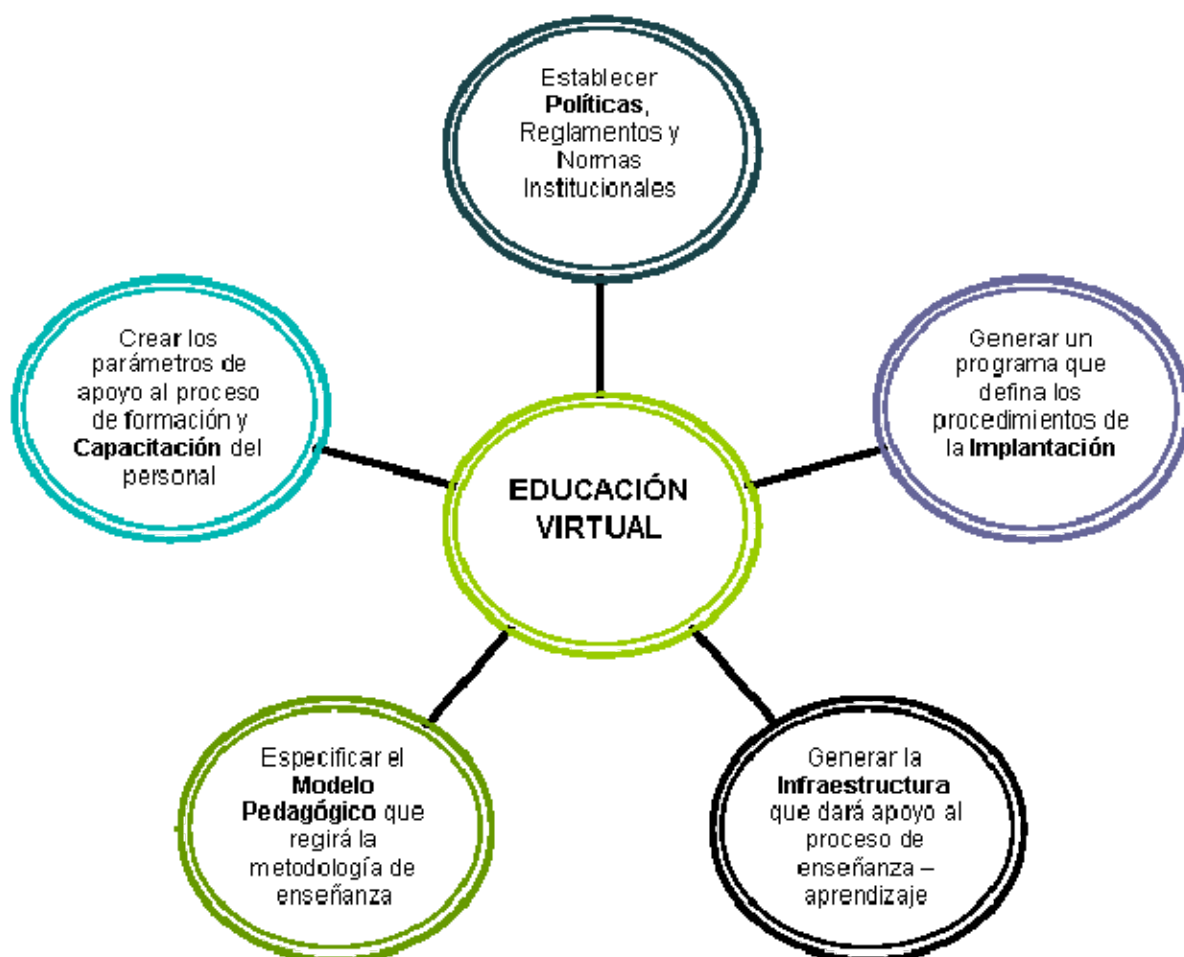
Establecer **Políticas**, Reglamentos y Normas Institucionales

Crear los parámetros de apoyo al proceso de formación y **Capacitación** del personal

**EDUCACIÓN VIRTUAL**

Generar un programa que defina los procedimientos de la **Implantación**

Especificar el **Modelo Pedagógico** que regirá la metodología de enseñanza

Generar la **Infraestructura** que dará apoyo al proceso de enseñanza – aprendizaje